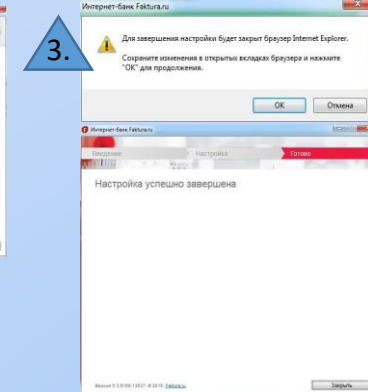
3.

Интернет-банк Faktura.ru

Для завершения настройки будет закрыт браузер Internet Explorer.

Сохраните изменения в открытых вкладках браузера и нажмите "ОК" для продолжения.

OK Отмена

Интернет-банк Faktura.ru

Введение Настройка Готово

Настройка успешно завершена

Версия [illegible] Faktura.ru

Закрыть